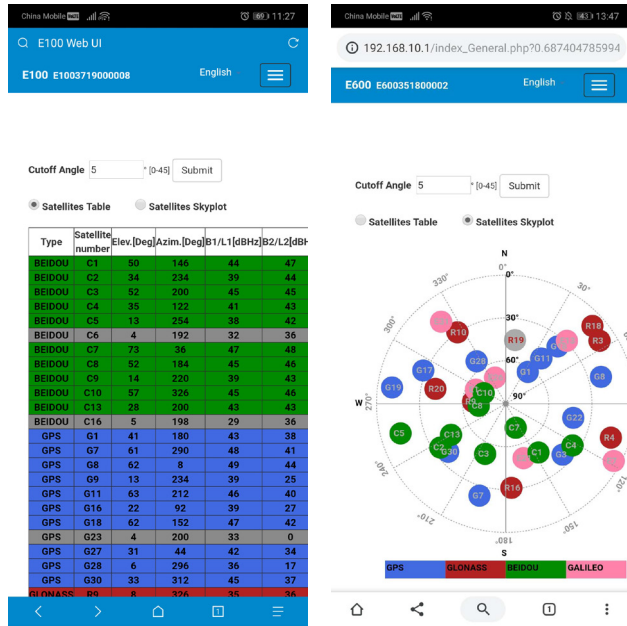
China Mobile HD 69 11:27

E100 Web UI

E100 E1003719000008 English

Cutoff Angle 5 * [0-45] Submit

Satellites Table Satellites Skyplot

| Type | Satellite number | Elev.[Deg] | Azim.[Deg] | B1/L1[dBHz] | B2/L2[dBH |
|---|---|---|---|---|---|
| BEIDOU | C1 | 50 | 146 | 44 | 47 |
| BEIDOU | C2 | 34 | 234 | 39 | 44 |
| BEIDOU | C3 | 52 | 200 | 45 | 45 |
| BEIDOU | C4 | 35 | 122 | 41 | 43 |
| BEIDOU | C5 | 13 | 254 | 38 | 42 |
| BEIDOU | C6 | 4 | 192 | 32 | 36 |
| BEIDOU | C7 | 73 | 36 | 47 | 48 |
| BEIDOU | C8 | 52 | 184 | 45 | 46 |
| BEIDOU | C9 | 14 | 220 | 39 | 43 |
| BEIDOU | C10 | 57 | 326 | 45 | 46 |
| BEIDOU | C13 | 28 | 200 | 43 | 43 |
| BEIDOU | C16 | 5 | 198 | 29 | 36 |
| GPS | G1 | 41 | 180 | 43 | 38 |
| GPS | G7 | 61 | 290 | 48 | 41 |
| GPS | G8 | 62 | 8 | 49 | 44 |
| GPS | G9 | 13 | 234 | 39 | 25 |
| GPS | G11 | 63 | 212 | 46 | 40 |
| GPS | G16 | 22 | 92 | 39 | 27 |
| GPS | G18 | 62 | 152 | 47 | 42 |
| GPS | G23 | 4 | 200 | 33 | 0 |
| GPS | G27 | 31 | 44 | 42 | 34 |
| GPS | G28 | 6 | 296 | 36 | 17 |
| GPS | G30 | 33 | 312 | 45 | 37 |
| GLONASS | R9 | 8 | 326 | 35 | 36 |

China Mobile HD 43 13:47

192.168.10.1/index_General.php?0.687404785994

E600 E600351800002 English

Cutoff Angle 5 * [0-45] Submit

Satellites Table Satellites Skyplot

N 0° 30° 60° 90° 330° 300° W 270° 240° 210° 180° S 150° 120°

R10 R19 R18 R3 G28 G11 G17 G1 G8 G19 R20 R9 C10 C8 G22 C5 C13 C2 G30 C7 C3 C1 G3 C4 R4 R16 G7

GPS GLONASS BEIDOU GALILEO